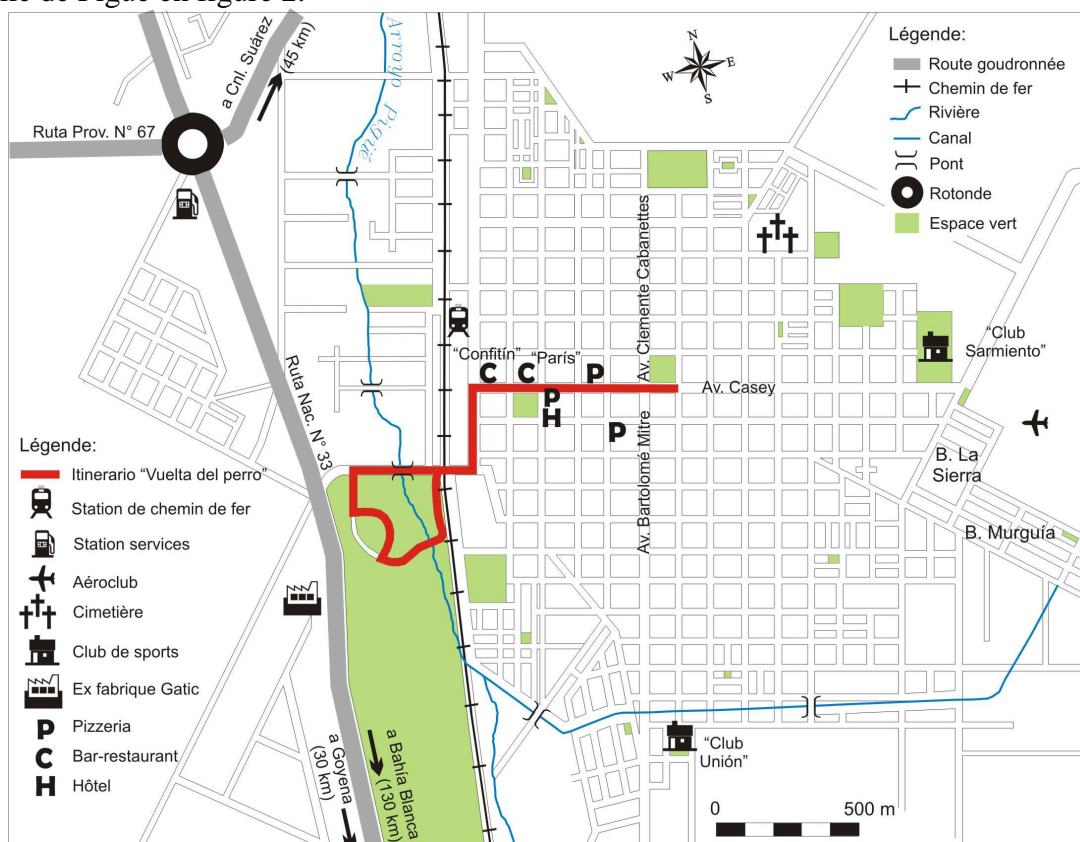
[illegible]e de Pigüé en figure 2.

Légende:
Route goudronnée
Chemin de fer
Rivière
Canal
Pont
Rotonde
Espace vert

N
W E
S

a Cnl. Suárez (45 km)
Ruta Prov. N° 67
Arroyo Pigüé
Ruta Nac. N° 33
Av. Clemente Cabanettes
"Confitín" "París"
C C P
P
H
P
Av. Casey
Av. Bartolomé Mitre
"Club Sarmiento"
B. La Sierra
B. Murguía
"Club Unión"
a Goyena (30 km)
a Bahía Blanca (130 km)
0 500 m

Légende:
Itinerario "Vuelta del perro"
Station de chemin de fer
Station services
Aéroclub
Cimetière
Club de sports
Ex fabrique Gatic
P Pizzeria
C Bar-restaurant
H Hôtel